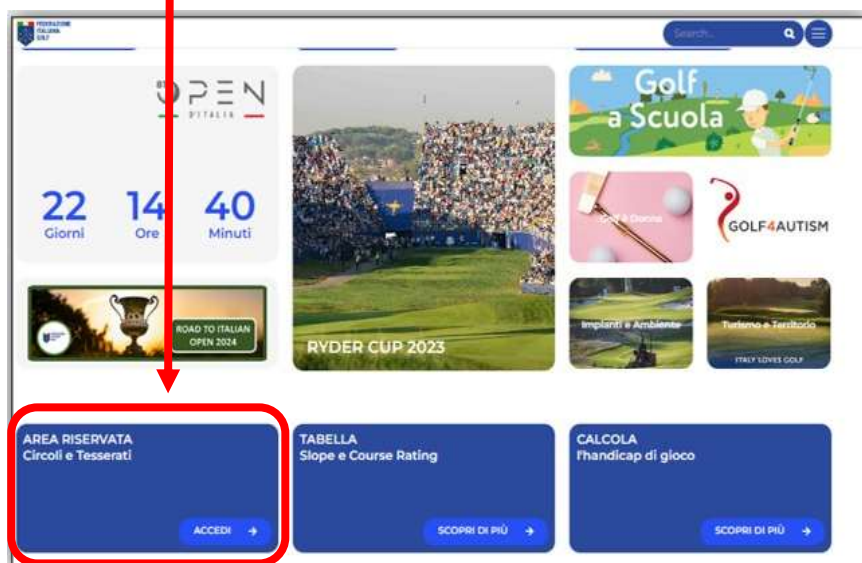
FEDERAZIONE ITALIANA GOLF

Search...

81° OPEN D'ITALIA

22 Giorni
14 Ore
40 Minuti

ROAD TO ITALIAN OPEN 2024

RYDER CUP 2023

Golf a Scuola

Golf è Donna

GOLF4AUTISM

Impianti e Ambiente

Turismo e Territorio

ITALY LOVES GOLF

AREA RISERVATA
Circoli e Tesserati
ACCEDI →

TABELLA
Slope e Course Rating
SCOPRI DI PIÙ →

CALCOLA
l'handicap di gioco
SCOPRI DI PIÙ →